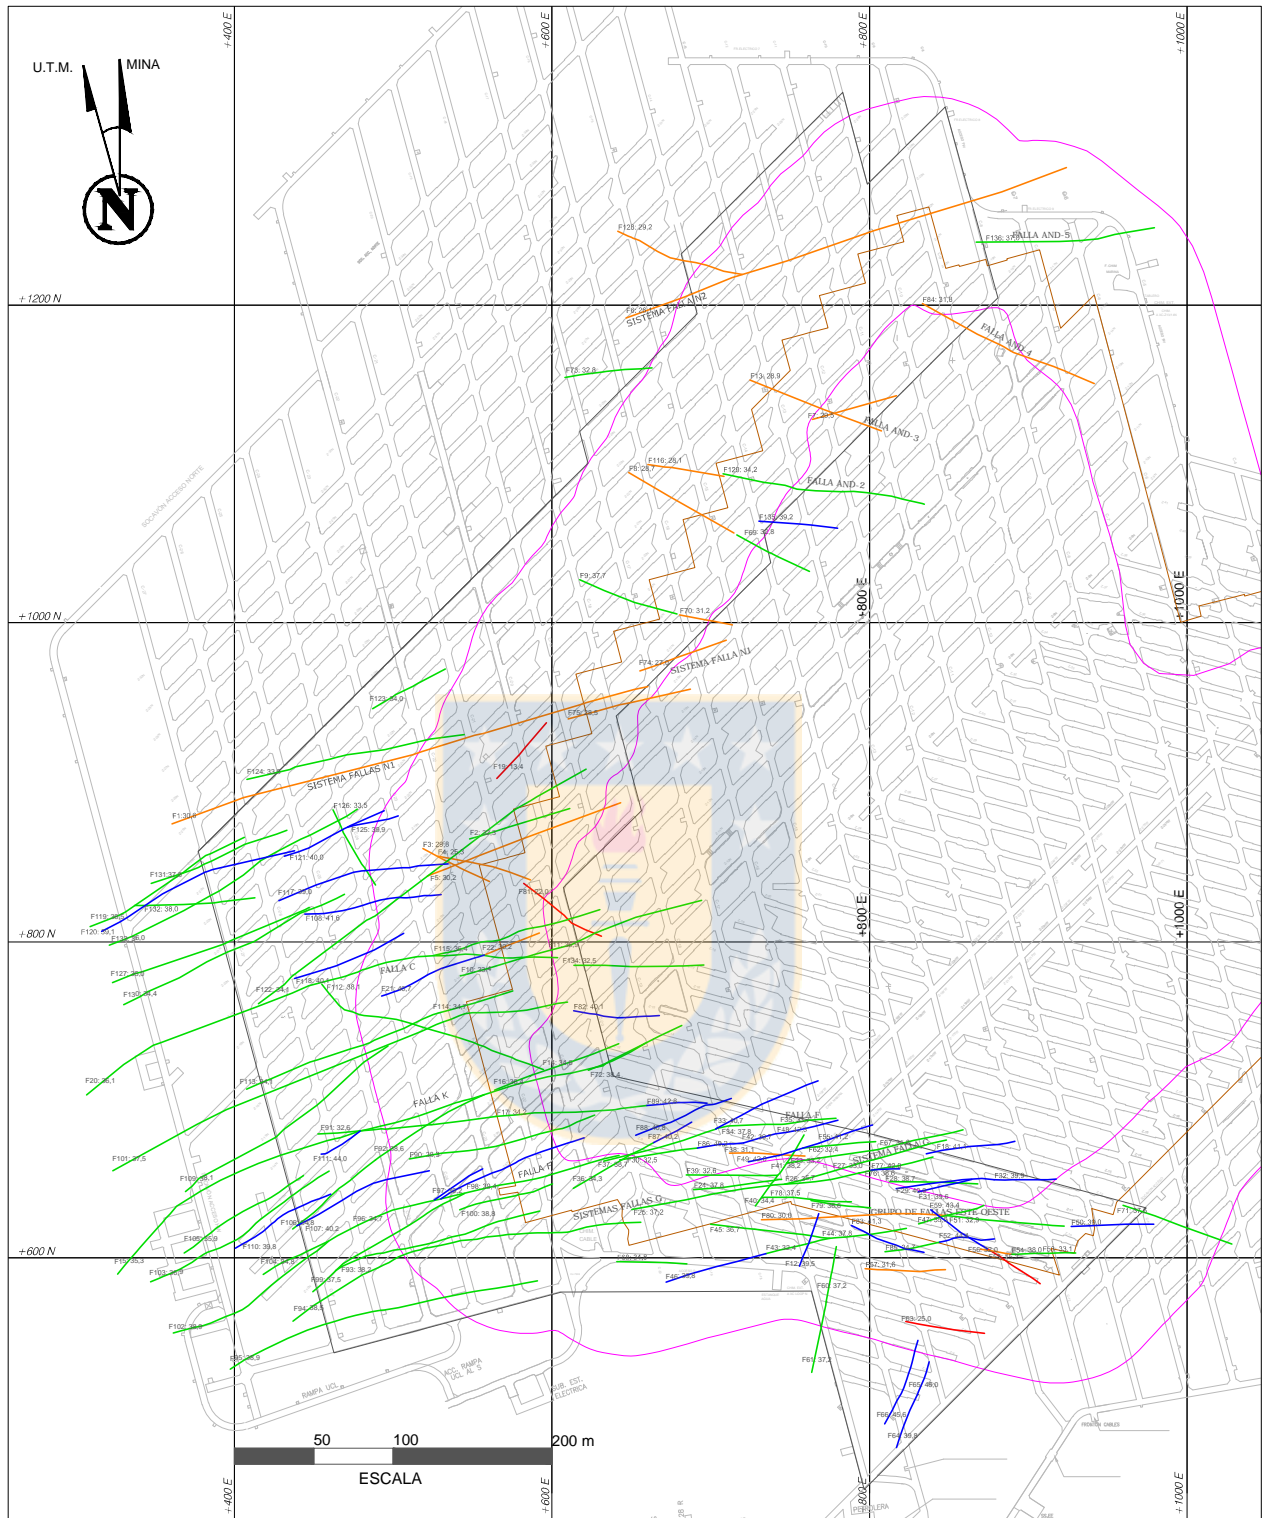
U.T.M.
MINA
N

+400 E
+600 E
+800 E
+1000 E

+1200 N
+1000 N
+800 N
+600 N

F128: 29,2
FALLA AND-5
F136: 37,8
SISTEMA FALLA AN2
F84: 31,8
FALLA AND-4
F73: 32,8
F13: 28,9
FALLA AND-3
F110: 28,1
F6: 28,7
F120: 34,2
FALLA AND-2
F135: 39,2
F69: 32,9
F9: 37,7
F70: 31,2
F74: 27,9
SISTEMA FALLA N1
F123: 34,0
F75: 29,3
F124: 33,3
SISTEMA FALLAS N1
F19: 13,4
F1: 30,6
F126: 33,5
F125: 38,9
F2: 32,3
F3: 28,9
F4: 25,3
F121: 40,0
F5: 30,2
F131: 37,4
F117: 33,6
F81: 22,9
F132: 38,0
F119: 38,5
F108: 41,6
F120: 39,1
F133: 38,0
F115: 36,4
F22: 33,2
F127: 39,9
FALLA C
F10: 32,4
F134: 32,5
F118: 40,4
F130: 39,4
F122: 34,1
F112: 38,1
F21: 36,7
F114: 34,9
F82: 40,1
F20: 36,1
F11: 34,7
F72: 38,4
F16: 36,3
FALLA K
F89: 42,8
F17: 34,1
FALLA F
F91: 32,6
F33: 33,7
F88: 38,8
F87: 40,2
F34: 37,8
F42: 36,4
F18: 32,8
F101: 37,5
F111: 44,0
F92: 38,6
F90: 39,3
F86: 39,2
F38: 31,1
F56: 31,2
F62: 32,4
F67: 38,0
F15: 41,9
SISTEMA FALLA O
F49: 42,6
F37: 38,7
F36: 32,5
F41: 38,2
F27: 33,0
F77: 33,5
FALLA F
F109: 39,1
F39: 32,8
F26: 38,7
F28: 38,7
F32: 39,8
F97
F98: 39,4
F36: 34,3
F24: 37,8
F78: 37,5
F29: 39,0
F31: 39,5
F40: 34,4
F59: 40,4
SISTEMAS FALLAS O
F79: 36,8
GRUPO DE FALLAS ESTE OESTE
F100: 38,8
F25: 37,2
F80: 30,6
F47: 39,7
F51: 32,9
F71: 35,8
F96: 34,7
F63: 31,3
F50: 39,0
F105: 35,9
F106: 38,8
F107: 40,2
F45: 36,7
F44: 37,8
F52: 41,6
F110: 39,8
F43: 32,4
F85
F58: 38,7
F54: 38,0
F55: 33,1
F15: 35,3
F104: 34,9
F95
F48: 34,8
F12: 39,5
F57: 31,8
F103: 35,5
F93: 38,2
F46: 35,8
F99: 37,5
F60: 37,2
F94: 38,5
F83: 25,0
F102: 38,9
F61: 37,2
F65: 48,0
F95: 36,9
F66: 45,6
F64: 38,8

SOCAVÓN ACCESO NORTE
RAMPA UCL
ACC. RAMPA UCL AL S
SUB. EST. ELÉCTRICA
CABLE
FRENTON CABLES
PERFILERA

50
100
200 m
ESCALA